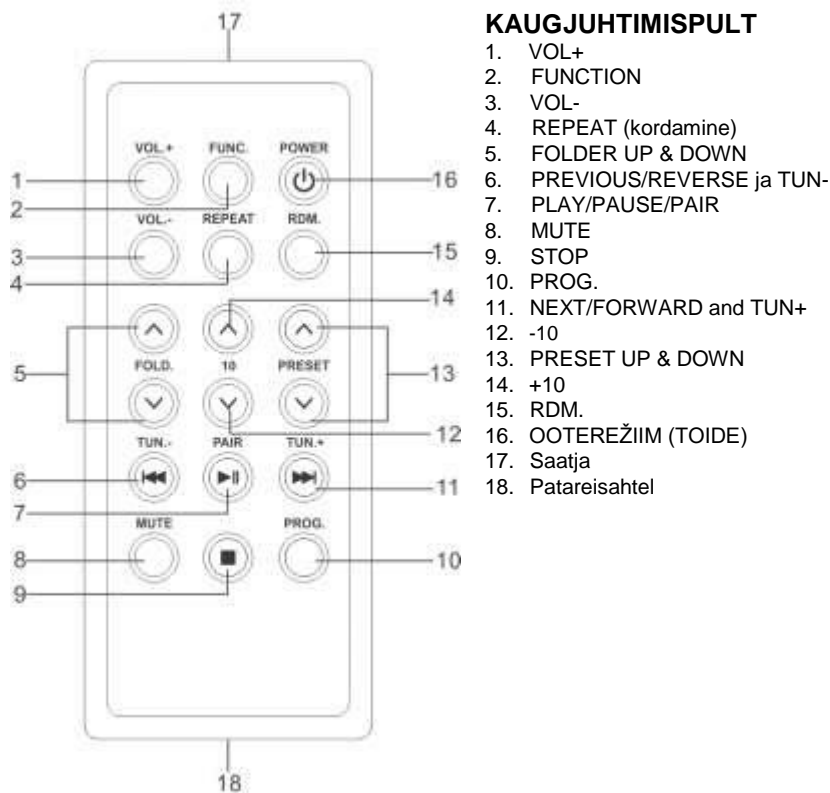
17

VOL.+
FUNC.
POWER
1
2
16
VOL.-
REPEAT
RDM.
3
15
4
14
5
FOLD.
10
PRESET
13
12
TUN.-
PAIR
TUN.+
6
11
7
MUTE
PROG.
8
10
9

18

**KAUGJUHTIMISPULT**
1. VOL+
2. FUNCTION
3. VOL-
4. REPEAT (kordamine)
5. FOLDER UP & DOWN
6. PREVIOUS/REVERSE ja TUN-
7. PLAY/PAUSE/PAIR
8. MUTE
9. STOP
10. PROG.
11. NEXT/FORWARD and TUN+
12. -10
13. PRESET UP & DOWN
14. +10
15. RDM.
16. OOTEREŽIIM (TOIDE)
17. Saatja
18. Patareisahtel